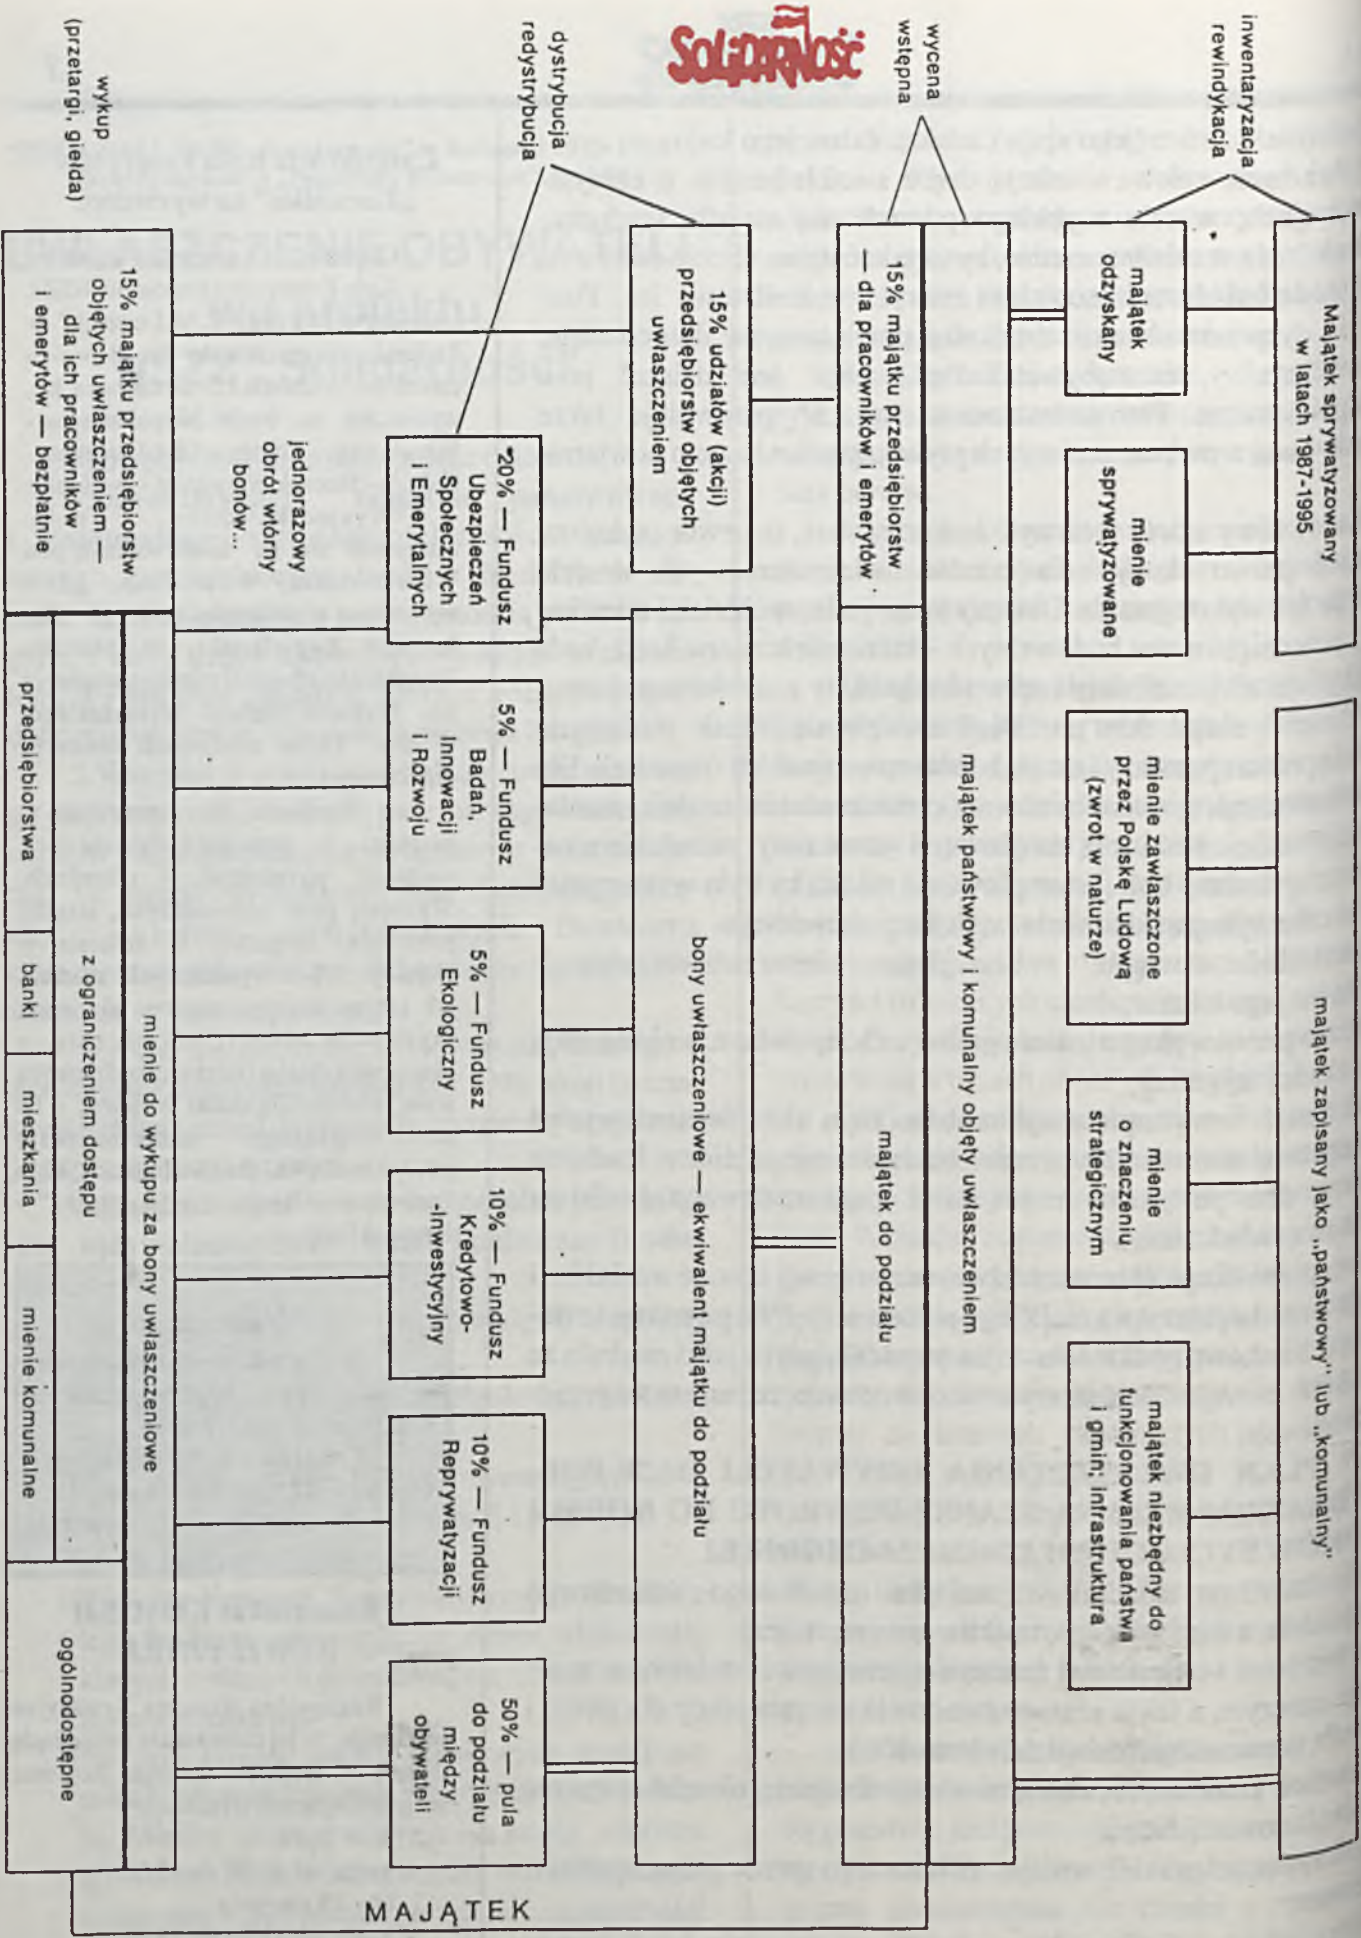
Solidarność

inwentaryzacja
rewindykacja

Majątek sprywatyzowany w latach 1987-1995

majątek zapisany jako „państwowy" lub „komunalny"

majątek odzyskany

mienie sprywatyzowane

mienie zawłaszczone przez Polskę Ludową (zwrot w naturze)

mienie o znaczeniu strategicznym

majątek niezbędny do funkcjonowania państwa i gmin: infrastruktura

wycena
wstępna

15% majątku przedsiębiorstw — dla pracowników i emerytów

majątek państwowy i komunalny objęty uwłaszczeniem

majątek do podziału

dystrybucja
redystrybucja

15% udziałów (akcji) przedsiębiorstw objętych uwłaszczeniem

bony uwłaszczeniowe — ekwiwalent majątku do podziału

20% — Fundusz Ubezpieczeń Społecznych i Emerytalnych

5% — Fundusz Badań, Innowacji i Rozwoju

5% — Fundusz Ekologiczny

10% — Fundusz Kredytowo-Inwestycyjny

10% — Fundusz Reprywatyzacji

50% — pula do podziału między obywatei

jednorazowy obrót wtórny bonów...

wykup
(przetargi, giełda)

15% majątku przedsiębiorstw objętych uwłaszczeniem — dla ich pracowników i emerytów — bezpłatnie

mienie do wykupu za bony uwłaszczeniowe

z ograniczeniem dostępu

przedsiębiorstwa

banki

mieszkania

mienie komunalne

ogólnodostępne

MAJĄTEK